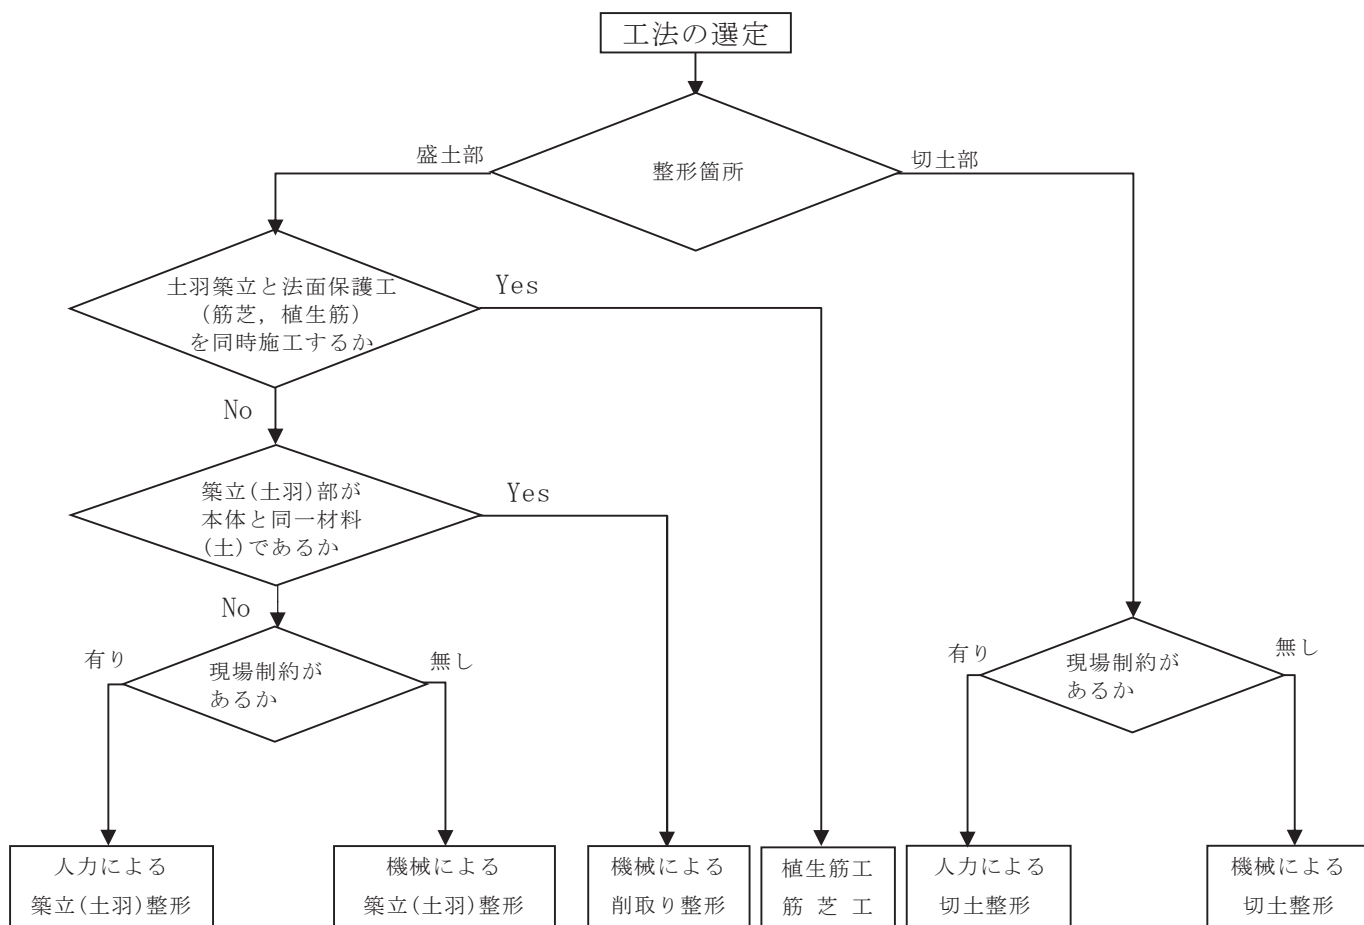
工法の選定

整形箇所

盛土部

切土部

土羽築立と法面保護工（筋芝，植生筋）を同時施工するか

Yes

No

築立(土羽)部が本体と同一材料(土)であるか

Yes

No

有り

現場制約があるか

無し

有り

現場制約があるか

無し

人力による築立(土羽)整形

機械による築立(土羽)整形

機械による削取り整形

植生筋工
筋 芝 工

人力による切土整形

機械による切土整形